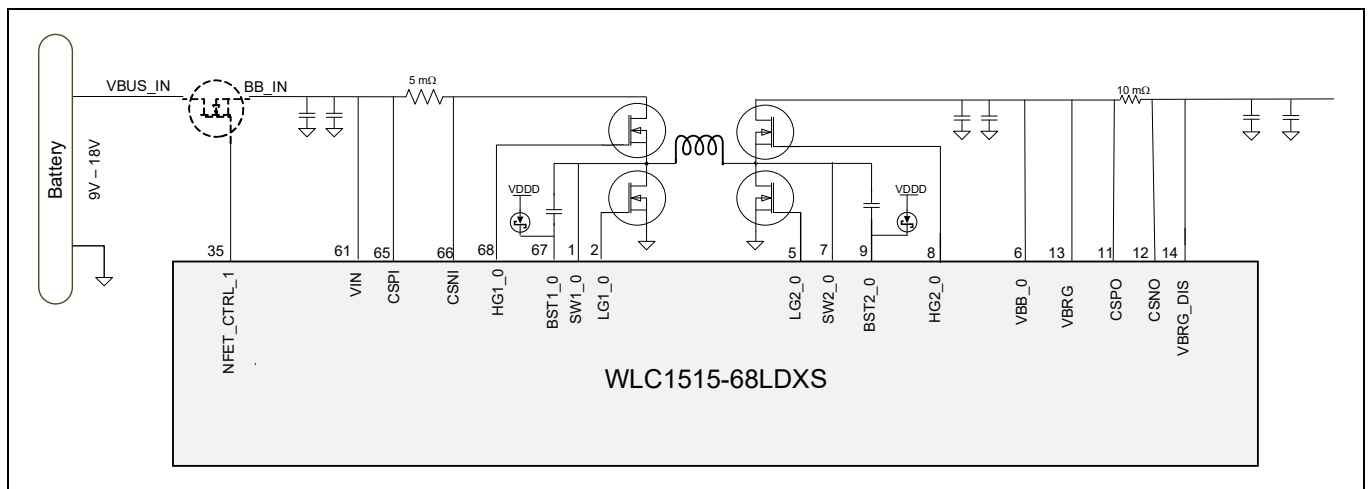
Battery

9V – 18V

VBUS_IN

BB_IN

5 mΩ

10 mΩ

VDDD

VDDD

35

61

65

66

68

67

1

2

5

7

9

8

6

13

11

12

14

NFET_CTRL_1

VIN

CSPI

CSNI

HG1_0

BST1_0

SW1_0

LG1_0

LG2_0

SW2_0

BST2_0

HG2_0

VBB_0

VBRG

CSPO

CSNO

VBRG_DIS

WLC1515-68LDXS